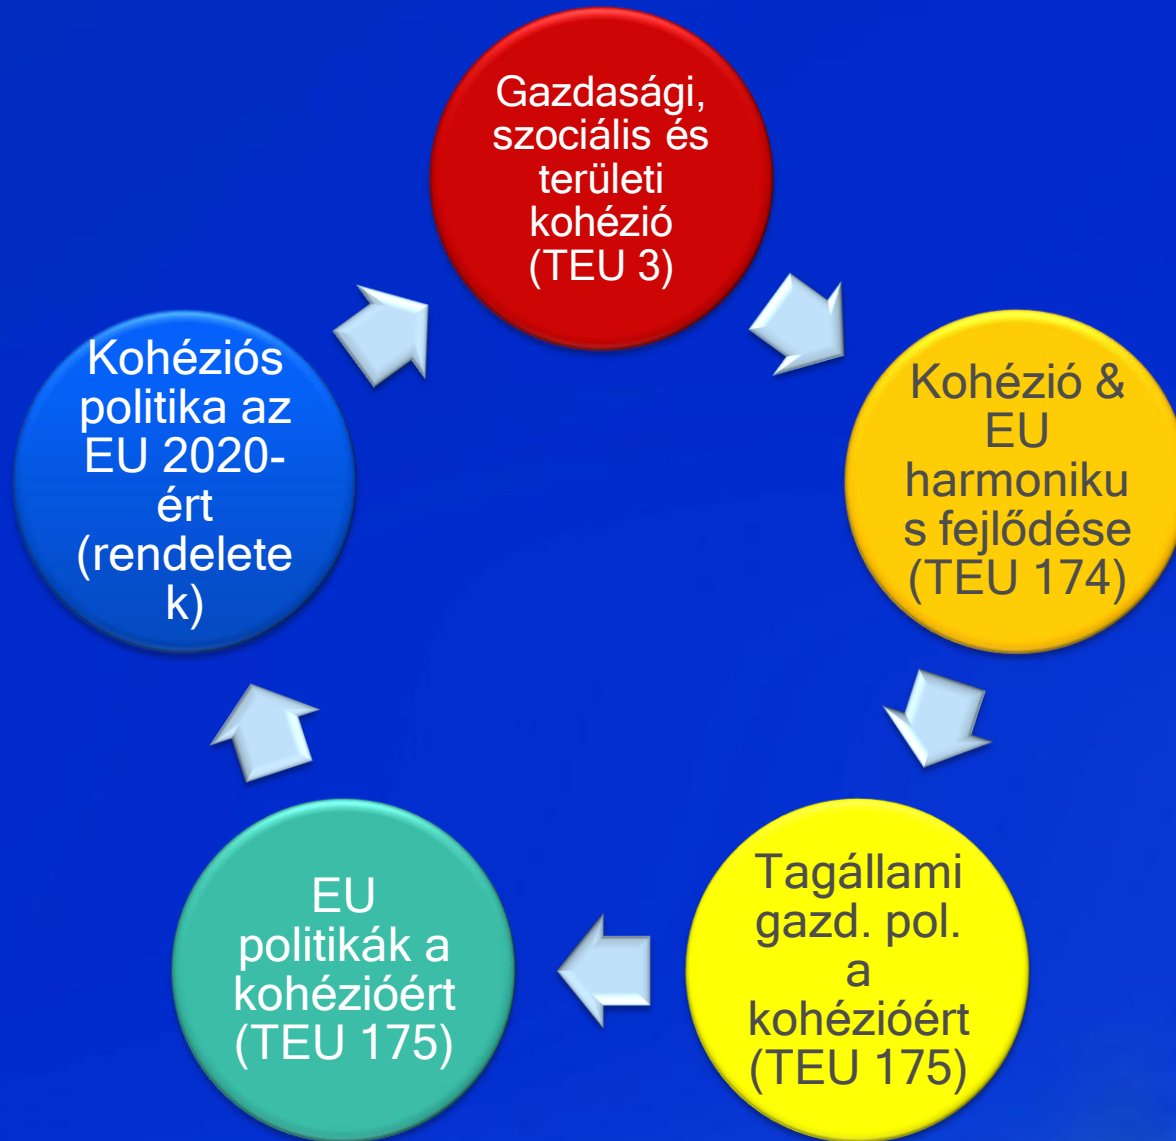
Gazdasági, szociális és területi kohézió (TEU 3)

Kohézió & EU harmonikus fejlődése (TEU 174)

Tagállami gazd. pol. a kohézióért (TEU 175)

EU politikák a kohézióért (TEU 175)

Kohéziós politika az EU 2020-ért (rendeletek)